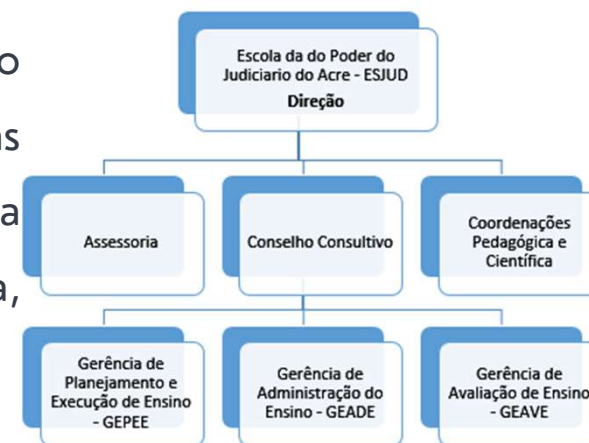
o
as
a
a,

Escola da do Poder do Judiciario do Acre - ESJUD
Direção

Assessoria

Conselho Consultivo

Coordenações Pedagógica e Científica

Gerência de Planejamento e Execução de Ensino - GEPEE

Gerência de Administração do Ensino - GEADE

Gerência de Avaliação de Ensino - GEAVE